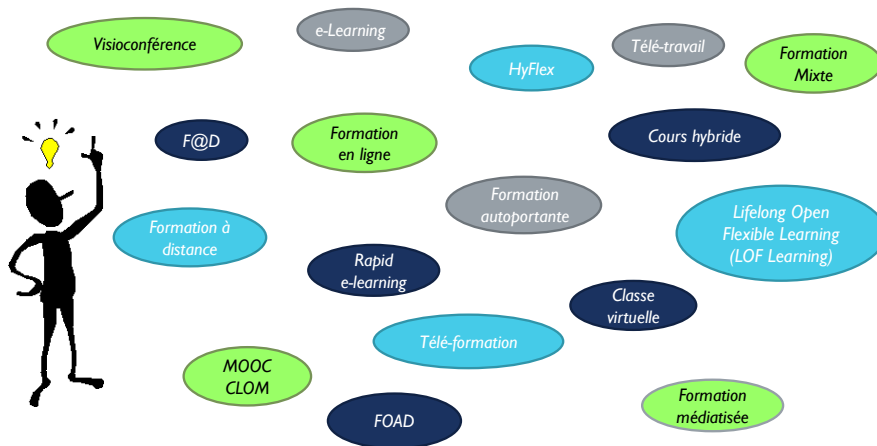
Visioconférence

e-Learning

HyFlex

Télé-travail

Formation Mixte

F@D

Formation en ligne

Cours hybride

Formation autoportante

Formation à distance

Lifelong Open Flexible Learning (LOF Learning)

Rapid e-learning

Classe virtuelle

Télé-formation

MOOC CLOM

FOAD

Formation médiatisée